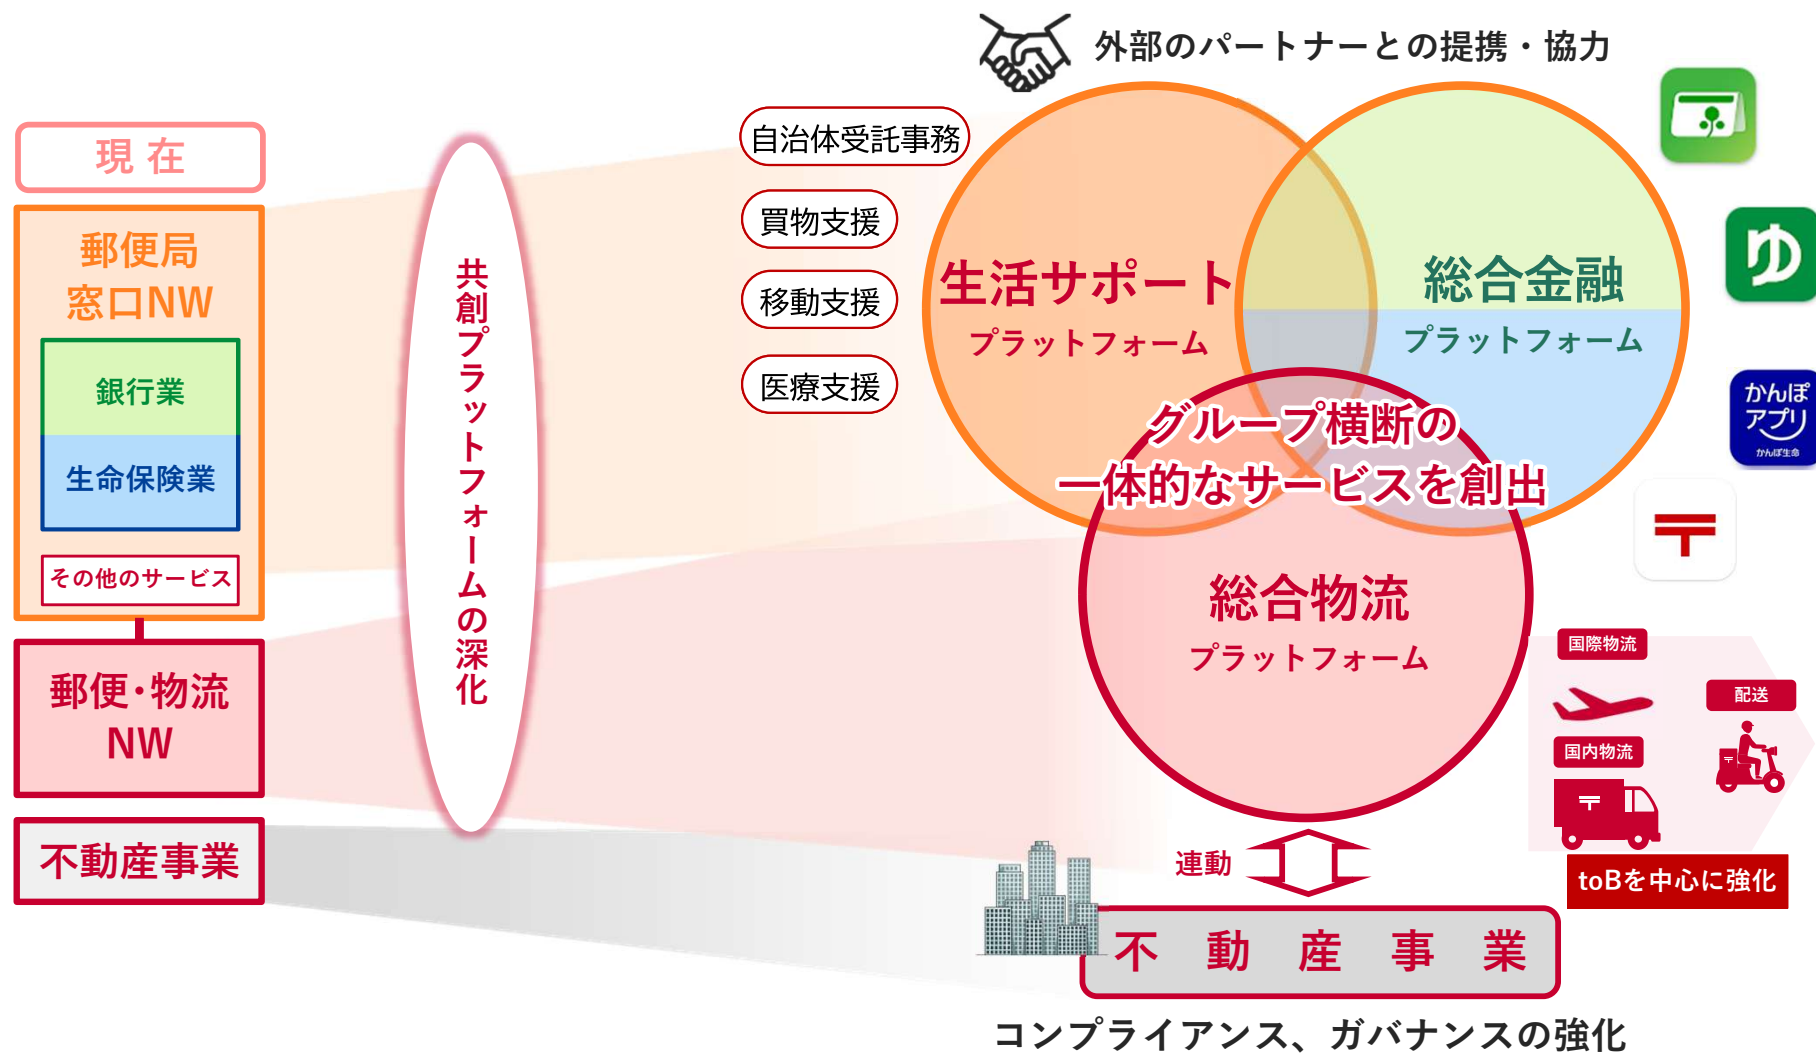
外部のパートナーとの提携・協力

現 在

郵便局
窓口NW

銀行業

生命保険業

その他のサービス

郵便・物流
NW

不動産事業

共創プラットフォームの深化

自治体受託事務

買物支援

移動支援

医療支援

生活サポート
プラットフォーム

総合金融
プラットフォーム

グループ横断の
一体的なサービスを創出

総合物流
プラットフォーム

ゆ

かんぽ
アプリ
かんぽ生命

〒

国際物流

配送

国内物流

toBを中心に強化

連動

不 動 産 事 業

コンプライアンス、ガバナンスの強化